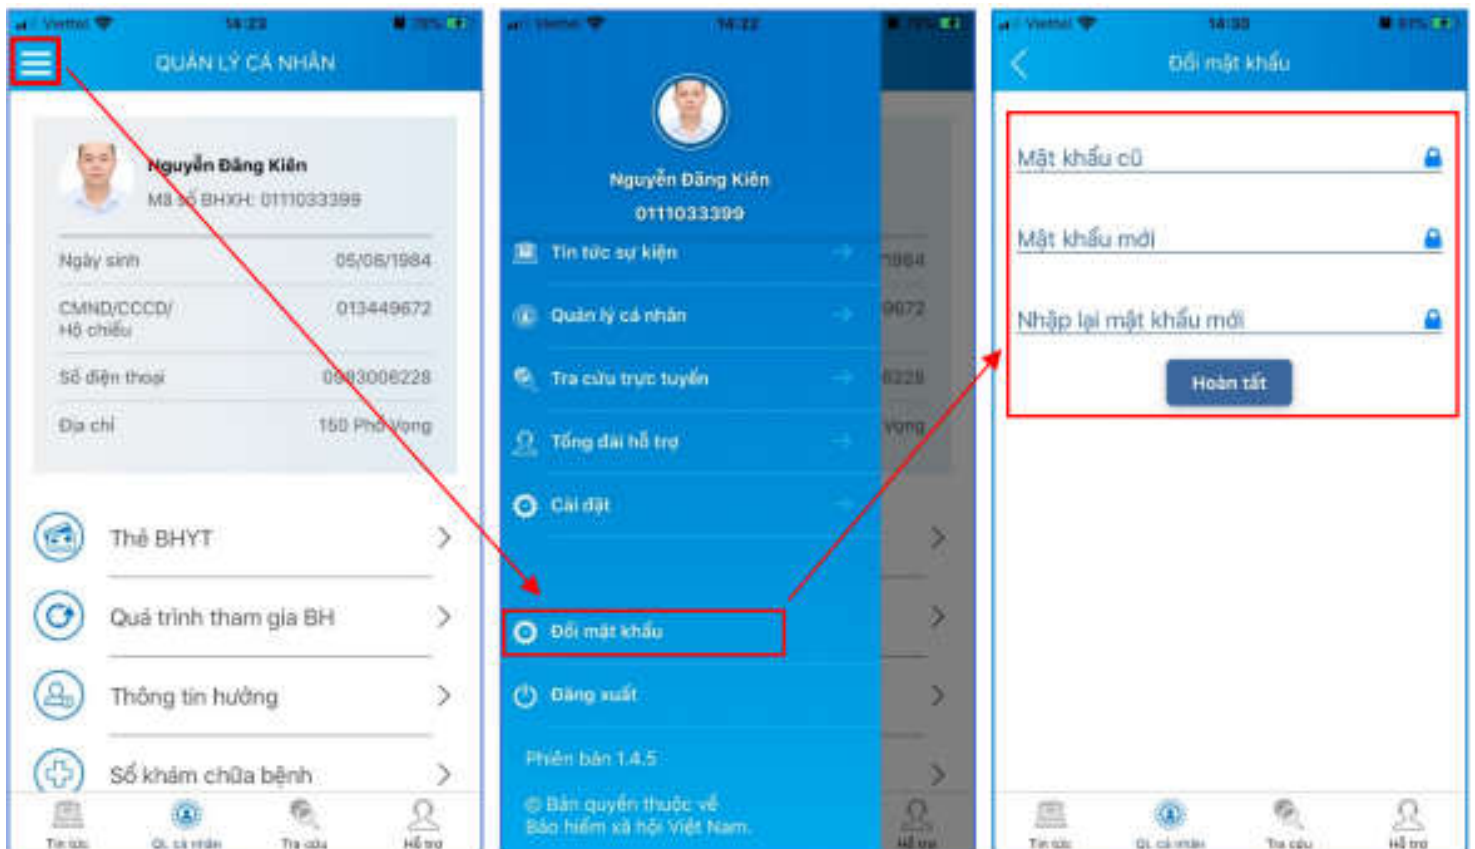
Viettel 14:23 78%

QUẢN LÝ CÁ NHÂN

Nguyễn Đăng Kiên
Mã số BHXH: 0111033399

Ngày sinh 05/06/1984
CMND/CCCD/ Hộ chiếu 013449672
Số điện thoại 0983006228
Địa chỉ 150 Phố Vọng

Thẻ BHYT
Quá trình tham gia BH
Thông tin hưởng
Sổ khám chữa bệnh

Tin tức QL cá nhân Tra cứu Hỗ trợ

Viettel 14:22

Nguyễn Đăng Kiên
0111033399

Tin tức sự kiện
Quản lý cá nhân
Tra cứu trực tuyến
Tổng đài hỗ trợ
Cài đặt
Đổi mật khẩu
Đăng xuất

Phiên bản 1.4.5

© Bản quyền thuộc về Bảo hiểm xã hội Việt Nam.

Hỗ trợ

Viettel 14:33 87%

Đổi mật khẩu

Mật khẩu cũ
Mật khẩu mới
Nhập lại mật khẩu mới

Hoàn tất

Tin tức QL cá nhân Tra cứu Hỗ trợ